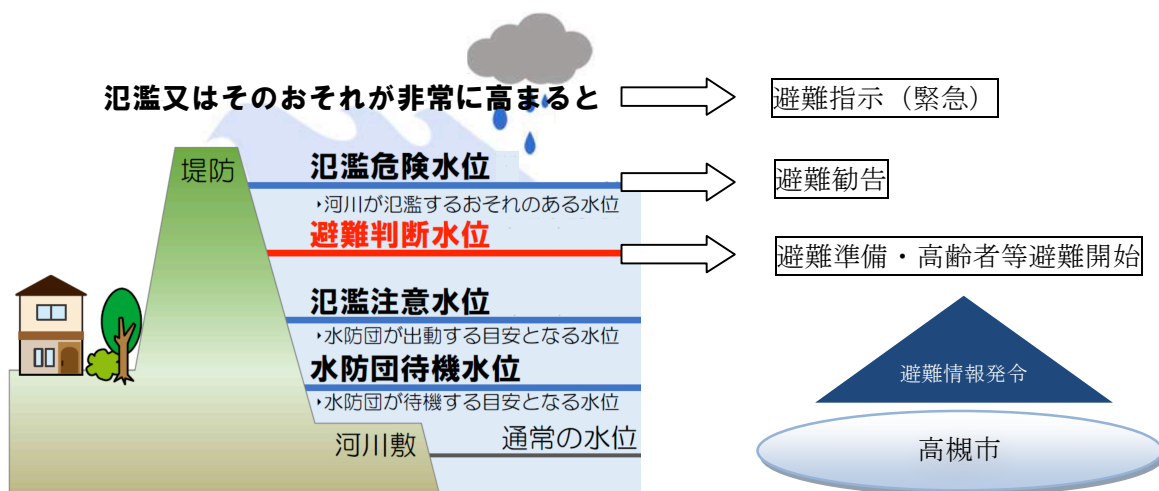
氾濫又はそのおそれが非常に高まると

避難指示（緊急）

堤防

氾濫危険水位

‣河川が氾濫するおそれのある水位

避難勧告

避難判断水位

避難準備・高齢者等避難開始

氾濫注意水位

‣水防団が出動する目安となる水位

水防団待機水位

‣水防団が待機する目安となる水位

河川敷

通常の水位

避難情報発令

高槻市